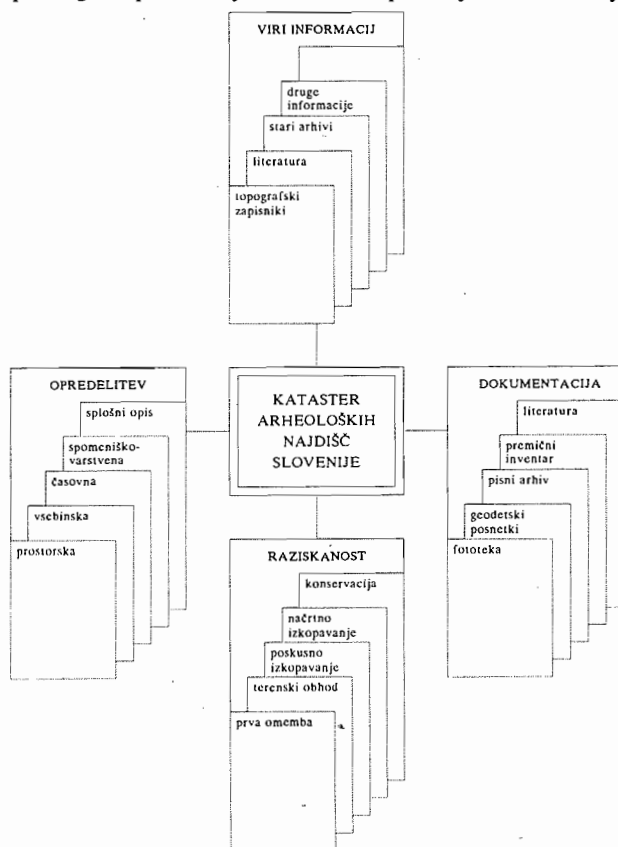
VIRI INFORMACIJ

druge informacije

stari arhivi

literatura

topografski zapisniki

OPREDELITEV

splošni opis

spomeniško-varstvena

časovna

vsebinska

prostorska

KATASTER ARHEOLOŠKIH NAJDIŠČ SLOVENIJE

DOKUMENTACIJA

literatura

premični inventar

pisni arhiv

geodetski posnetki

fototeka

RAZISKANOST

konservacija

načrtno izkopavanje

poskusno izkopavanje

terenski obhod

prva omemba